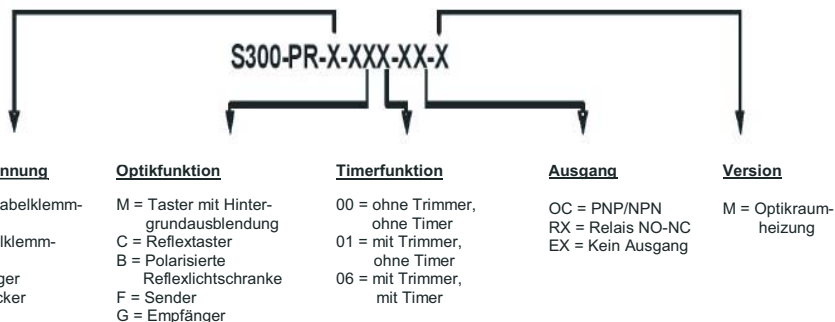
S300-PR-X-XXX-XX-X

nnung

abelklemm-

lklemm-

ger
cker

Optikfunktion

M = Taster mit Hintergrundausblendung
C = Reflextaster
B = Polarisierte Reflexlichtschranke
F = Sender
G = Empfänger

Timerfunktion

00 = ohne Trimmer, ohne Timer
01 = mit Trimmer, ohne Timer
06 = mit Trimmer, mit Timer

Ausgang

OC = PNP/NPN
RX = Relais NO-NC
EX = Kein Ausgang

Version

M = Optikraumheizung